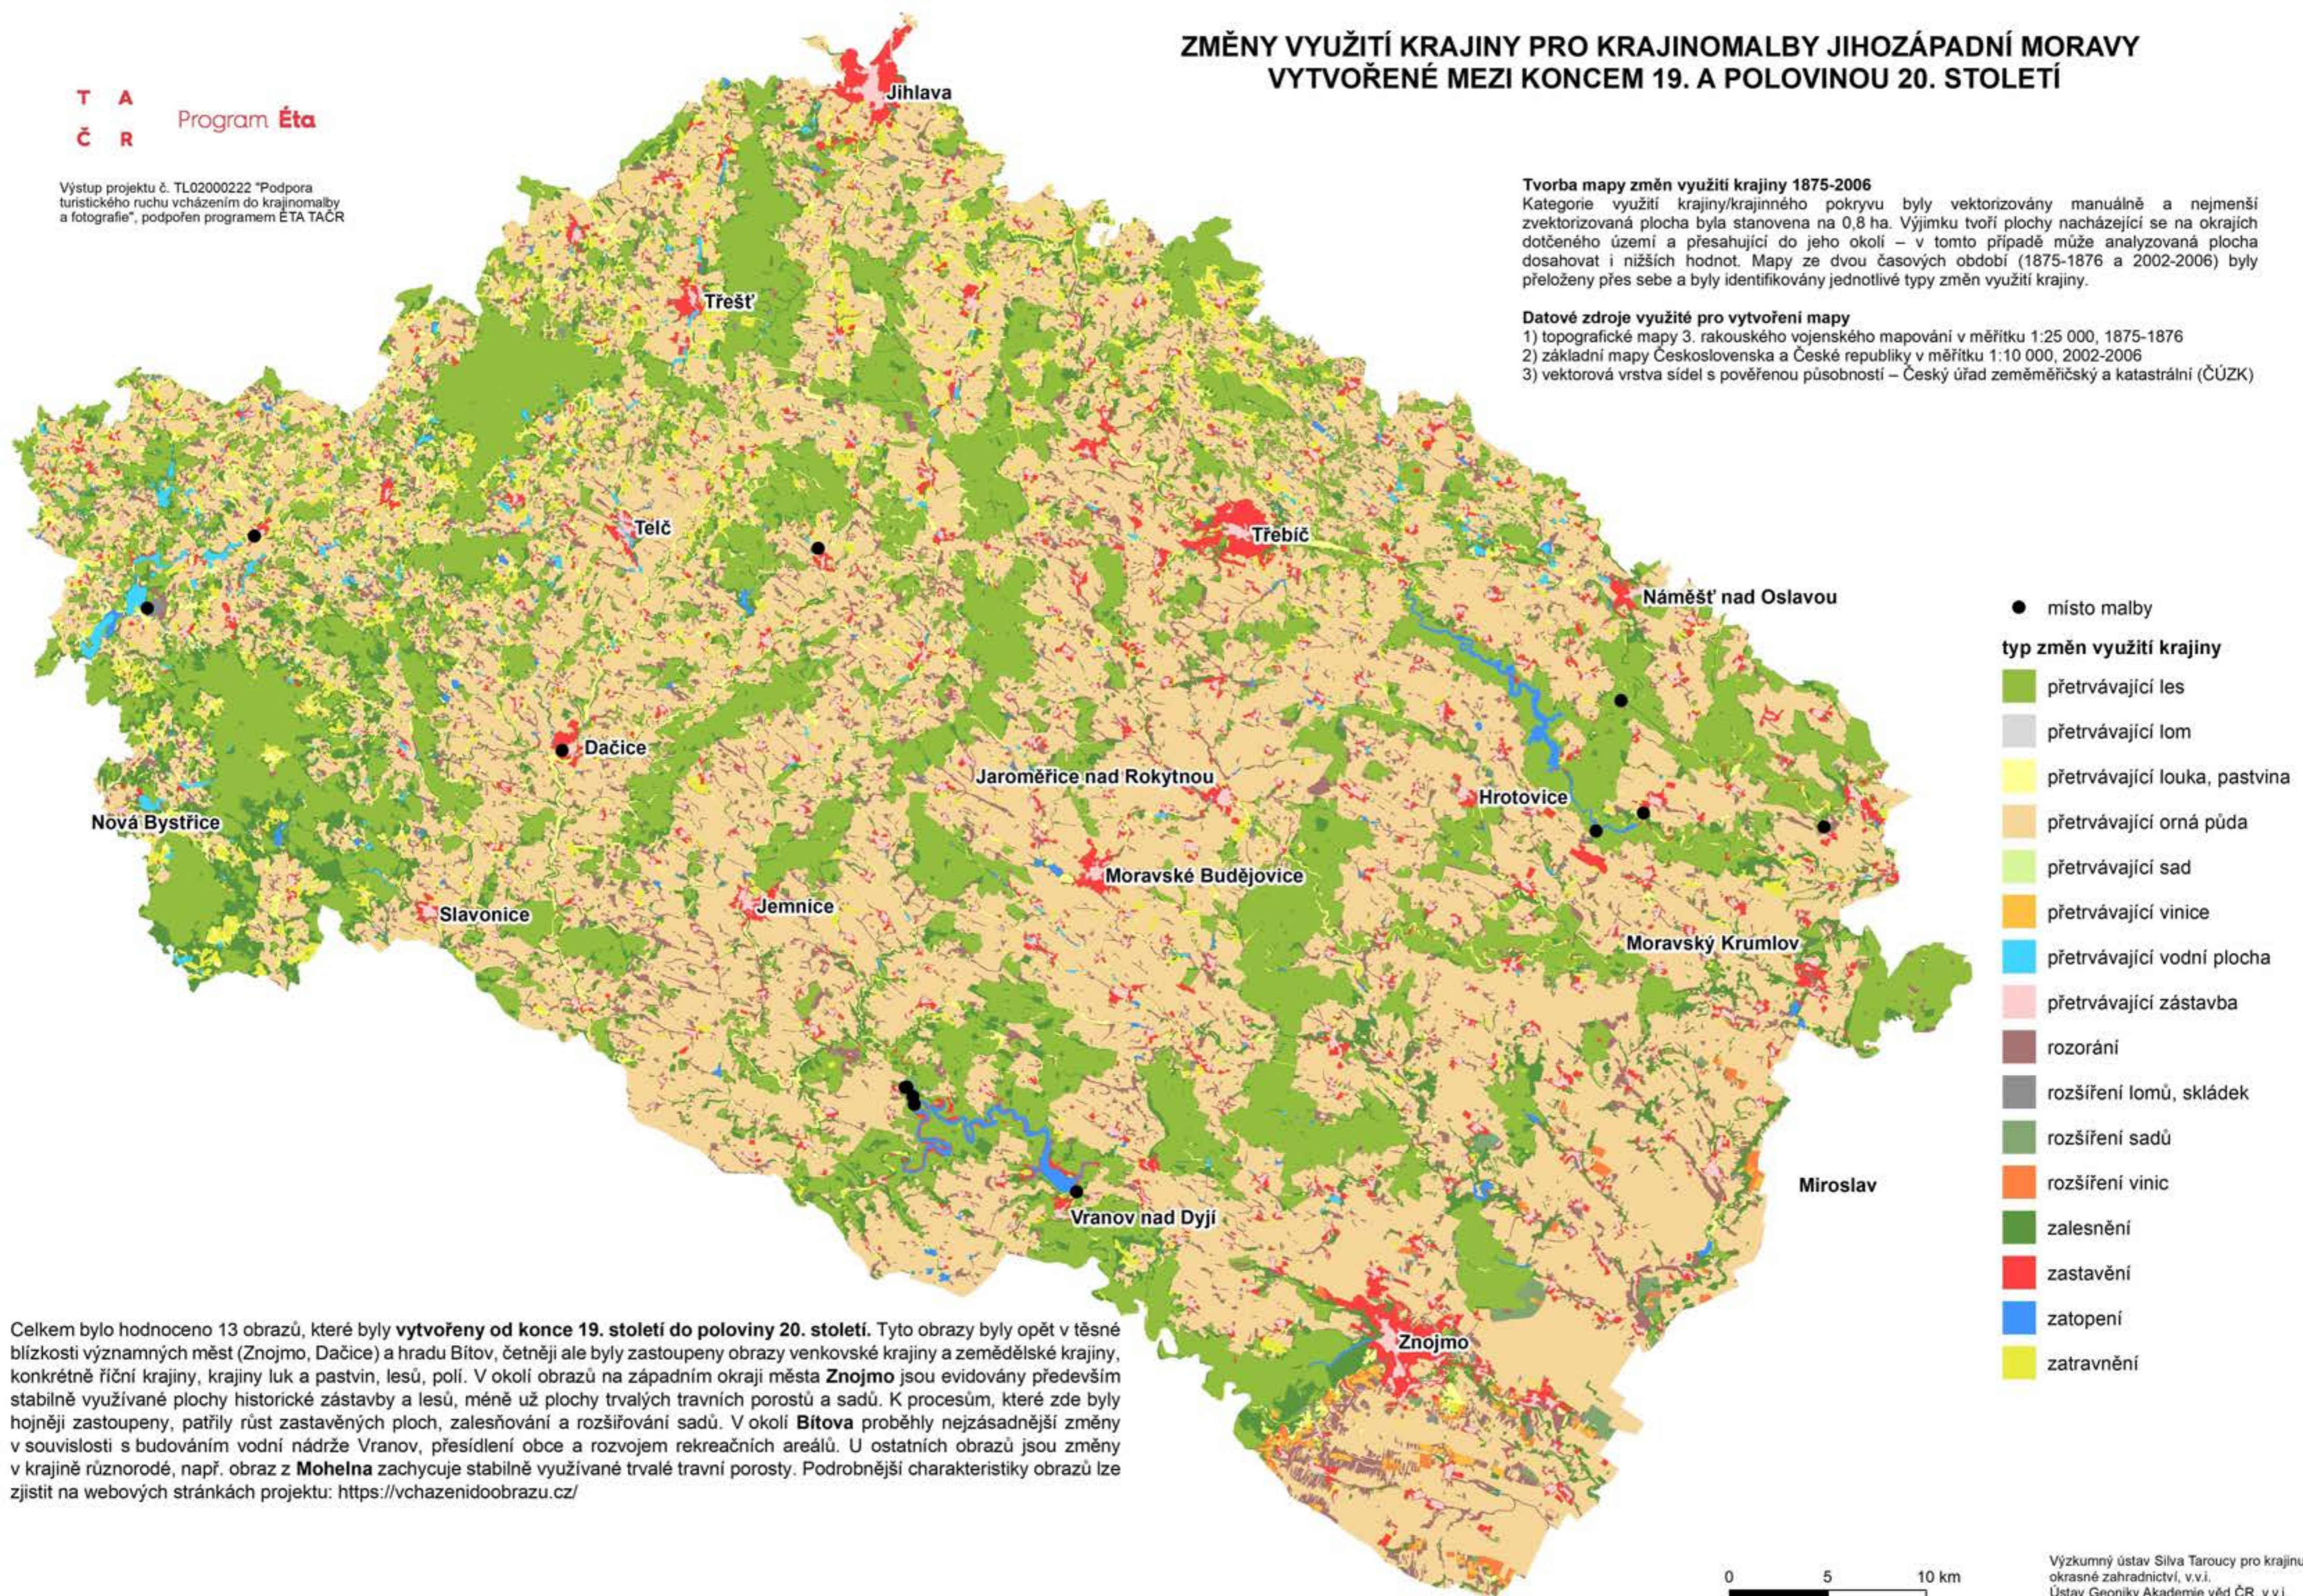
T A
Č R
Program Éta

Výstup projektu č. TL02000222 "Podpora turistického ruchu vcházením do krajinomalby a fotografie", podpořen programem ÉTA TAČR

ZMĚNY VYUŽITÍ KRAJINY PRO KRAJINOMALBY JIHOZÁPADNÍ MORAVY VYTVOŘENÉ MEZI KONCEM 19. A POLOVINOU 20. STOLETÍ

Tvorba mapy změn využití krajiny 1875-2006
Kategorie využití krajiny/krajinného pokryvu byly vektorizovány manuálně a nejmenší zvektorizovaná plocha byla stanovena na 0,8 ha. Výjimku tvoří plochy nacházející se na okrajích dotčeného území a přesahující do jeho okolí – v tomto případě může analyzovaná plocha dosahovat i nižších hodnot. Mapy ze dvou časových období (1875-1876 a 2002-2006) byly přeloženy přes sebe a byly identifikovány jednotlivé typy změn využití krajiny.

Datové zdroje využité pro vytvoření mapy
1) topografické mapy 3. rakouského vojenského mapování v měřítku 1:25 000, 1875-1876
2) základní mapy Československa a České republiky v měřítku 1:10 000, 2002-2006
3) vektorová vrstva sídel s pověřenou působností – Český úřad zeměměřičský a katastrální (ČÚZK)

Jihlava
Třešť
Telč
Třebíč
Náměšť nad Oslavou
Dačice
Nová Bystřice
Jaroměřice nad Rokytnou
Hrotovice
Moravské Budějovice
Slavonice
Jemnice
Moravský Krumlov
Miroslav
Vranov nad Dyjí
Znojmo

místo malby
typ změn využití krajiny
přetrvávající les
přetrvávající lom
přetrvávající louka, pastvina
přetrvávající orná půda
přetrvávající sad
přetrvávající vinice
přetrvávající vodní plocha
přetrvávající zástavba
rozorání
rozšíření lomů, skládek
rozšíření sadů
rozšíření vinic
zalesnění
zastavění
zatopení
zatravnění

Celkem bylo hodnoceno 13 obrazů, které byly **vytvořeny od konce 19. století do poloviny 20. století.** Tyto obrazy byly opět v těsné blízkosti významných měst (Znojmo, Dačice) a hradu Bítov, četněji ale byly zastoupeny obrazy venkovské krajiny a zemědělské krajiny, konkrétně říční krajiny, krajiny luk a pastvin, lesů, polí. V okolí obrazů na západním okraji města **Znojmo** jsou evidovány především stabilně využívané plochy historické zástavby a lesů, méně už plochy trvalých travních porostů a sadů. K procesům, které zde byly hojněji zastoupeny, patřily růst zastavěných ploch, zalesňování a rozšiřování sadů. V okolí **Bítova** proběhly nejzásadnější změny v souvislosti s budováním vodní nádrže Vranov, přesídlení obce a rozvojem rekreačních areálů. U ostatních obrazů jsou změny v krajině různorodé, např. obraz z **Mohelna** zachycuje stabilně využívané trvalé travní porosty. Podrobnější charakteristiky obrazů lze zjistit na webových stránkách projektu: https://vchazenidoobrazu.cz/

0 5 10 km

Výzkumný ústav Silva Taroucy pro krajinu a okrasné zahradnictví, v.v.i.
Ústav Geoniky Akademie věd ČR, v.v.i.